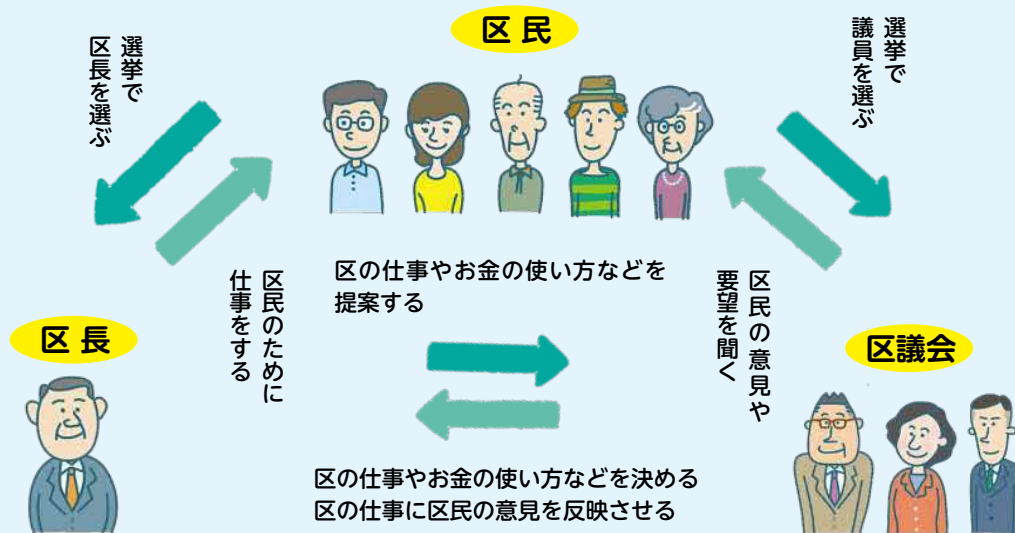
区民

選挙で区長を選ぶ

選挙で議員を選ぶ

区民のために仕事をする

区の仕事やお金の使い方などを提案する

区民の意見や要望を聞く

区長

区議会

区の仕事やお金の使い方などを決める
区の仕事に区民の意見を反映させる